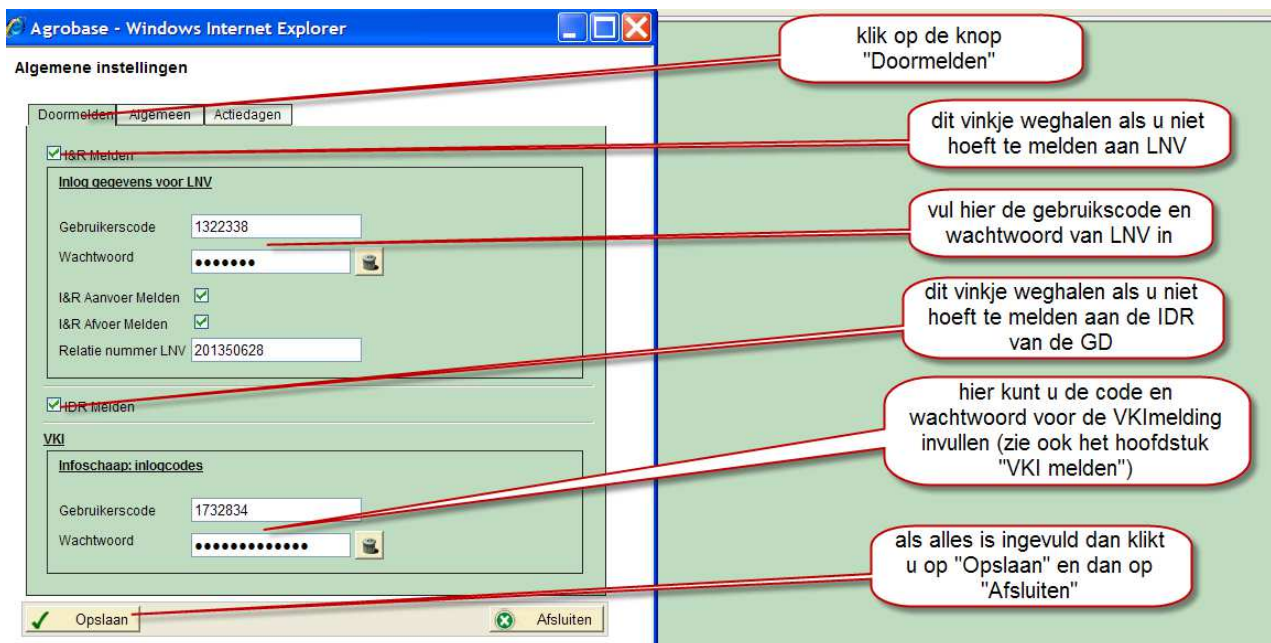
Agrobase - Windows Internet Explorer

Algemene instellingen

Doormelden | Algemeen | Actiedagen

I&R Melden

Inlog gegevens voor LNV

Gebruikerscode 1322338

Wachtwoord •••••••

I&R Aanvoer Melden

I&R Afvoer Melden

Relatie nummer LNV 201350628

IDR Melden

VKI

Infoschaap: inlogcodes

Gebruikerscode 1732834

Wachtwoord ••••••••••••••

Opslaan

Afsluiten

klik op de knop "Doormelden"

dit vinkje weghalen als u niet hoeft te melden aan LNV

vul hier de gebruikscode en wachtwoord van LNV in

dit vinkje weghalen als u niet hoeft te melden aan de IDR van de GD

hier kunt u de code en wachtwoord voor de VKImelding invullen (zie ook het hoofdstuk "VKI melden")

als alles is ingevuld dan klikt u op "Opslaan" en dan op "Afsluiten"